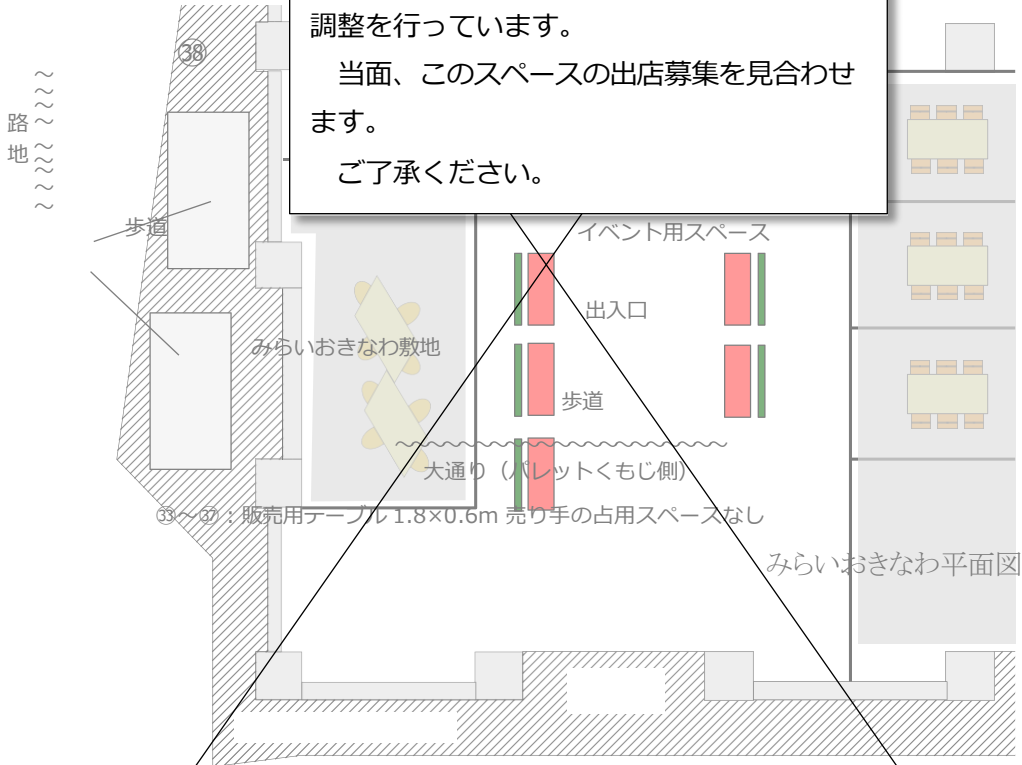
調整を行っています。

当面、このスペースの出店募集を見合わせます。

ご了承ください。

㊳

路地

歩道

みらいおきなわ敷地

イベント用スペース

出入口

歩道

大通り（パレットくもじ側）

㉝～㊲：販売用テーブル 1.8×0.6m 売り手の占用スペースなし

みらいおきなわ平面図